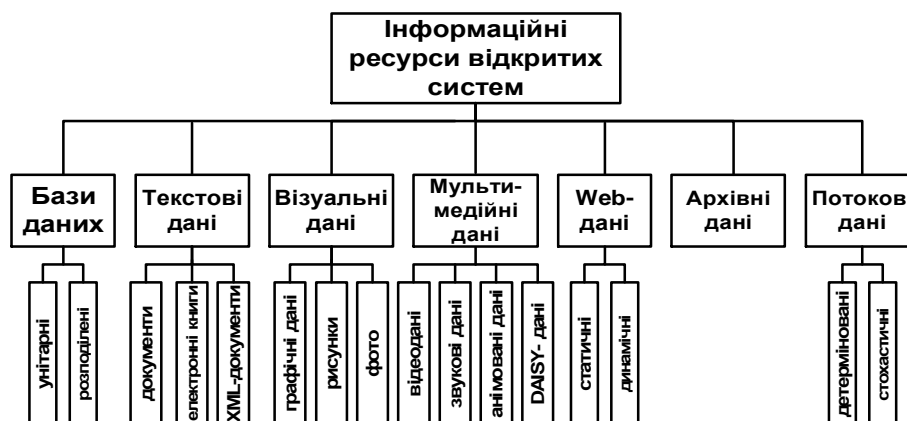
Інформаційні ресурси відкритих систем

Бази даних
унітарні
розподілені

Текстові дані
документи
електронні книги
XML-документи

Візуальні дані
графічні дані
рисунки
фото

Мульти-медійні дані
відеодані
звукові дані
анімовані дані
DAISY- дані

Web-дані
статичні
динамічні

Архівні дані

Потоков дані
детерміновані
стохастичні